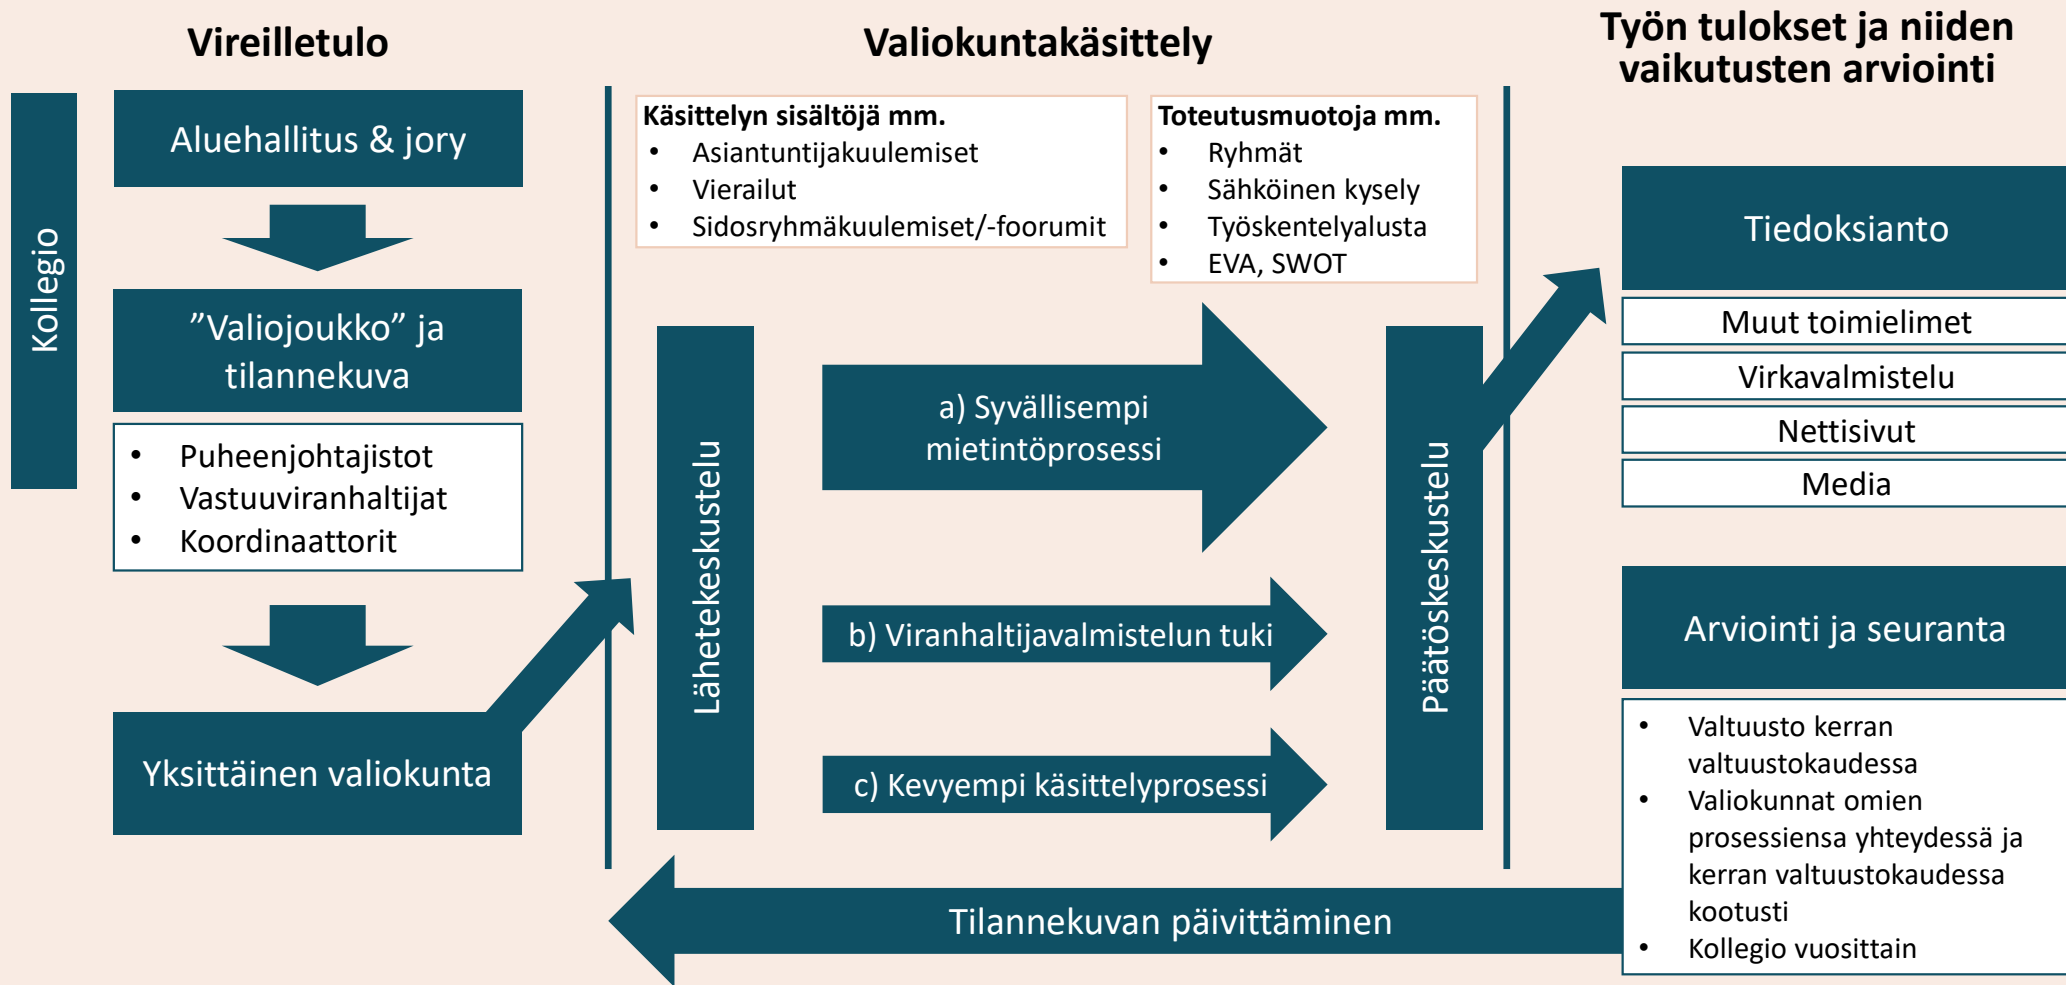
Vireilletulo

Valiokuntakäsittely

Työn tulokset ja niiden vaikutusten arviointi

Kollegio

Aluehallitus & jory

”Valiojoukko” ja tilannekuva

- Puheenjohtajistot
- Vastuuviranhaltijat
- Koordinaattorit

Yksittäinen valiokunta

Käsittelyn sisältöjä mm.
- Asiantuntijakuulemiset
- Vierailut
- Sidosryhmäkuulemiset/-foorumit

Toteutusmuotoja mm.
- Ryhmät
- Sähköinen kysely
- Työskentelyalusta
- EVA, SWOT

Lähetekeskustelu

a) Syvällisempi mietintöprosessi

b) Viranhaltijavalmistelun tuki

c) Kevyempi käsittelyprosessi

Päätöskeskustelu

Tiedoksianto

Muut toimielimet

Virkavalmistelu

Nettisivut

Media

Arviointi ja seuranta

- Valtuusto kerran valtuustokaudessa
- Valiokunnat omien prosessiensa yhteydessä ja kerran valtuustokaudessa kootusti
- Kollegio vuosittain

Tilannekuvan päivittäminen